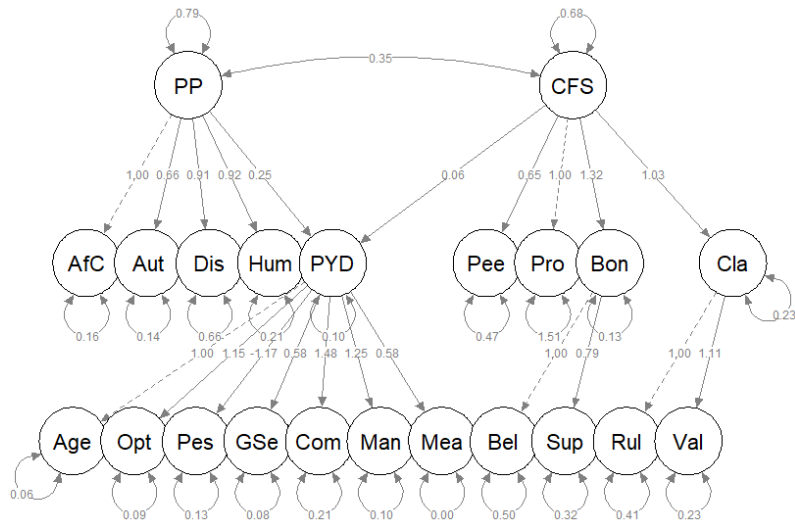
0.79

0.68

0.35

PP

CFS

1.00 0.66 0.91 0.92 0.25

0.06

0.65 1.00 1.32

1.03

AfC Aut Dis Hum PYD

Pee Pro Bon

Cla

0.16 0.14 0.66 0.21 0.10

0.47 1.51 0.13

0.23

1.00 1.15 -1.17 0.58 1.48 1.25 0.58

1.00 0.79

1.00 1.11

Age Opt Pes GSe Com Man Mea Bel Sup Rul Val

0.06

0.09 0.13 0.08 0.21 0.10 0.00 0.50 0.32 0.41 0.23